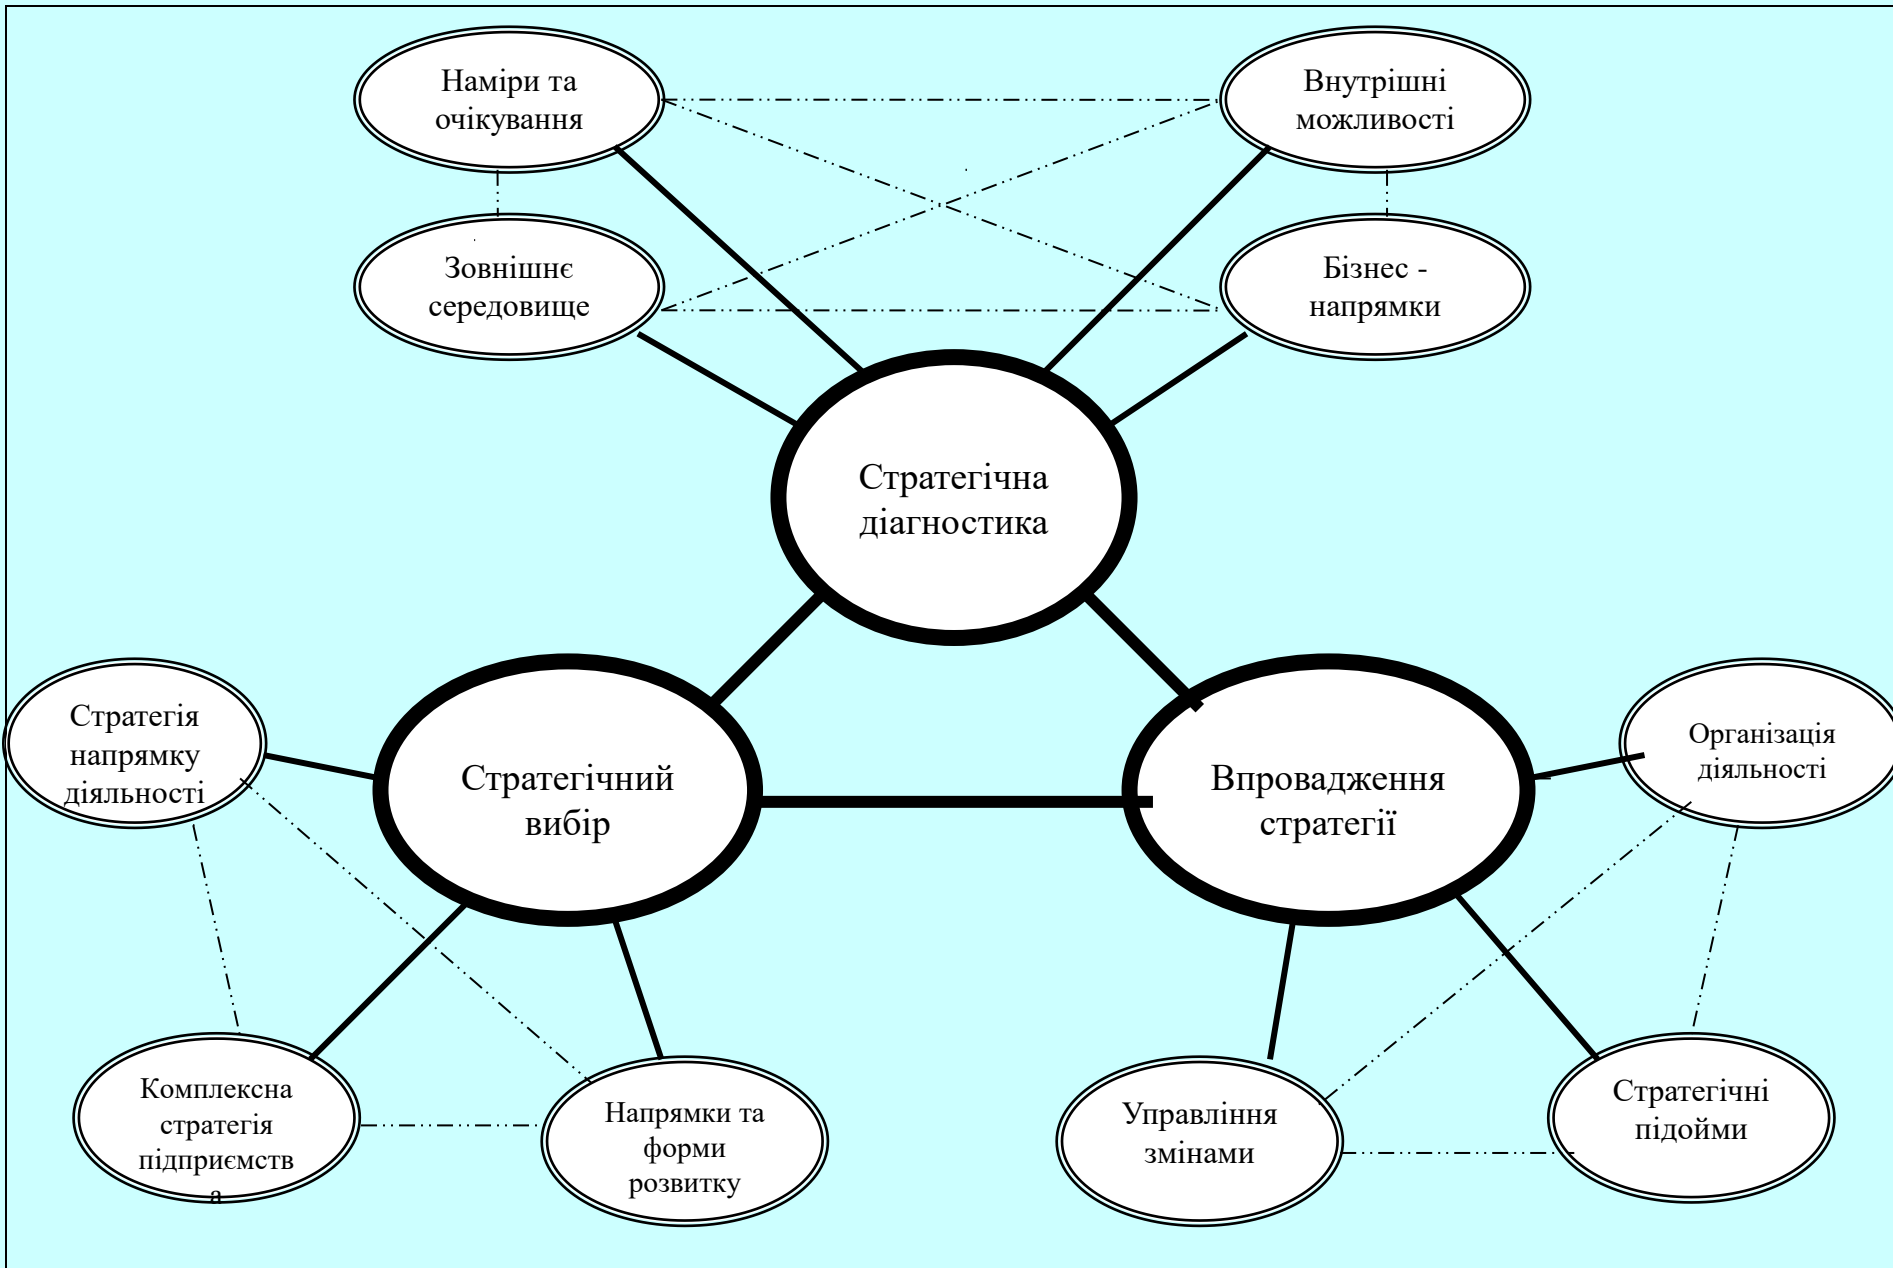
Наміри та очікування

Внутрішні можливості

Зовнішнє середовище

Бізнес - напрямки

Стратегічна діагностика

Стратегія напрямку діяльності

Стратегічний вибір

Впровадження стратегії

Організація діяльності

Комплексна стратегія підприємства

Напрямки та форми розвитку

Управління змінами

Стратегічні підойми